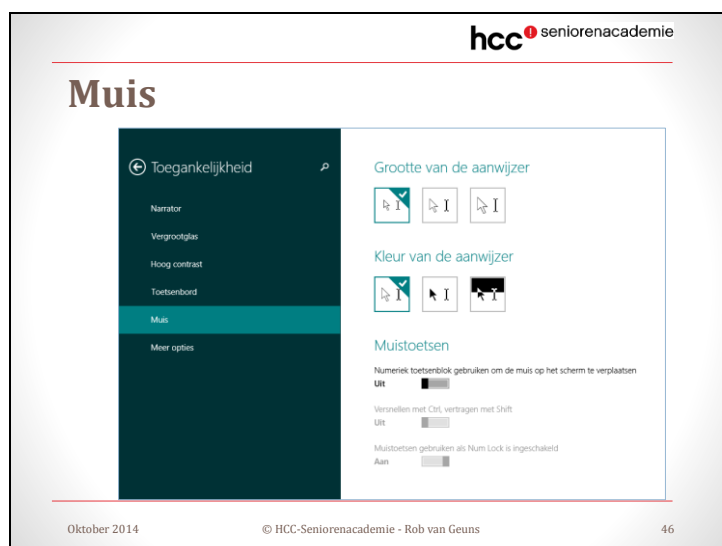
hcc seniorenacademie

Muis

Toegankelijkheid

Narrator
Vergrootglas
Hoog contrast
Toetsenbord
Muis
Meer opties

Grootte van de aanwijzer

Kleur van de aanwijzer

Muistoetsen

Numeriek toetsenblok gebruiken om de muis op het scherm te verplaatsen
Uit

Versnellen met Ctrl, vertragen met Shift
Uit

Muistoetsen gebruiken als Num Lock is ingeschakeld
Aan

Oktober 2014 © HCC-Seniorenacademie - Rob van Geuns 46